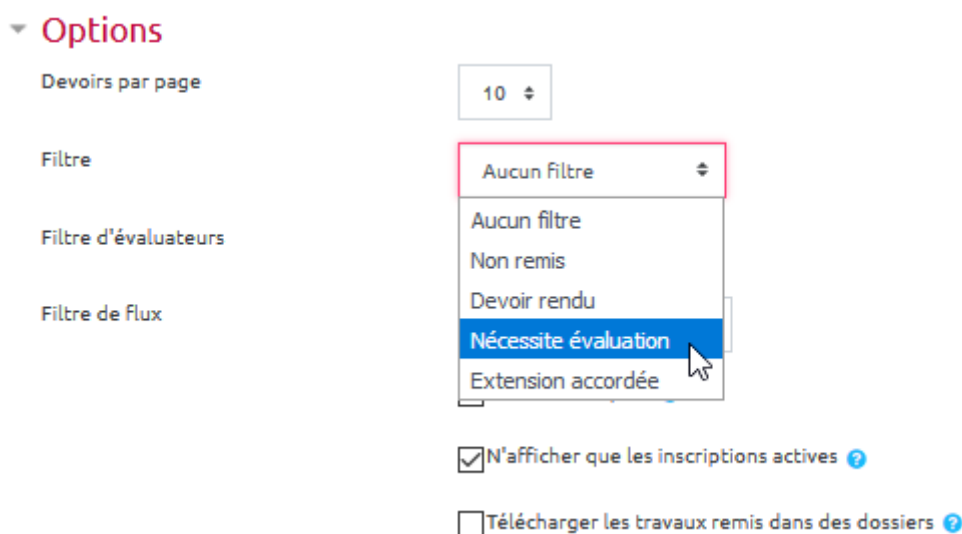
Options

Devoirs par page

10

Filtre

Aucun filtre

Aucun filtre
Non remis
Devoir rendu
Nécessite évaluation
Extension accordée

Filtre d'évaluateurs

Filtre de flux

N'afficher que les inscriptions actives

Télécharger les travaux remis dans des dossiers